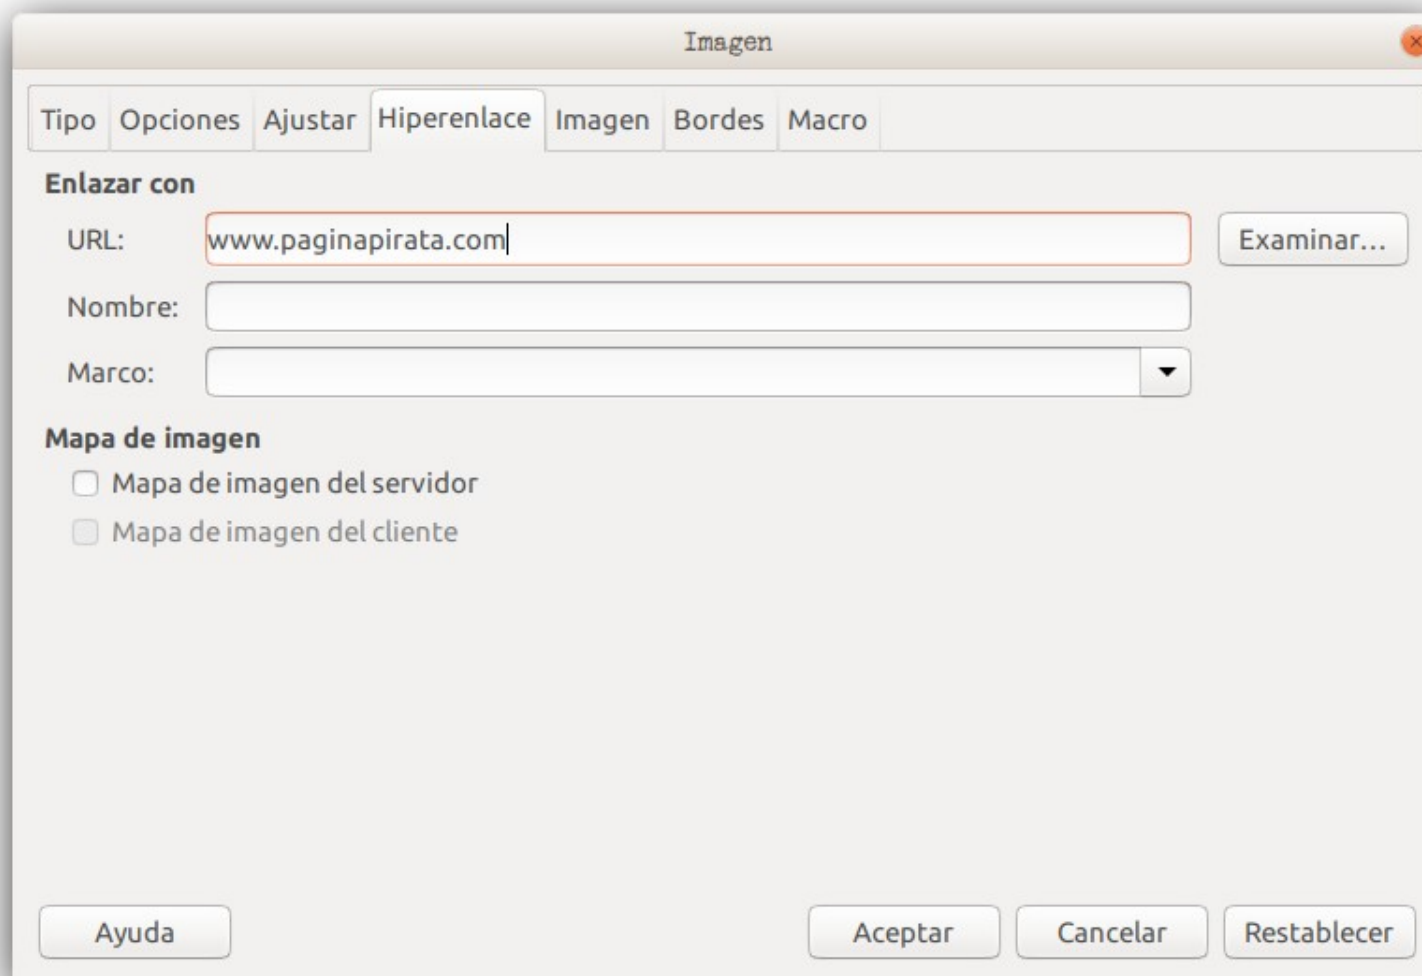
Imagen

Tipo Opciones Ajustar Hiperenlace Imagen Bordes Macro

Enlazar con

URL: www.paginapirata.com Examinar...

Nombre:

Marco:

Mapa de imagen

Mapa de imagen del servidor

Mapa de imagen del cliente

Ayuda Aceptar Cancelar Restablecer